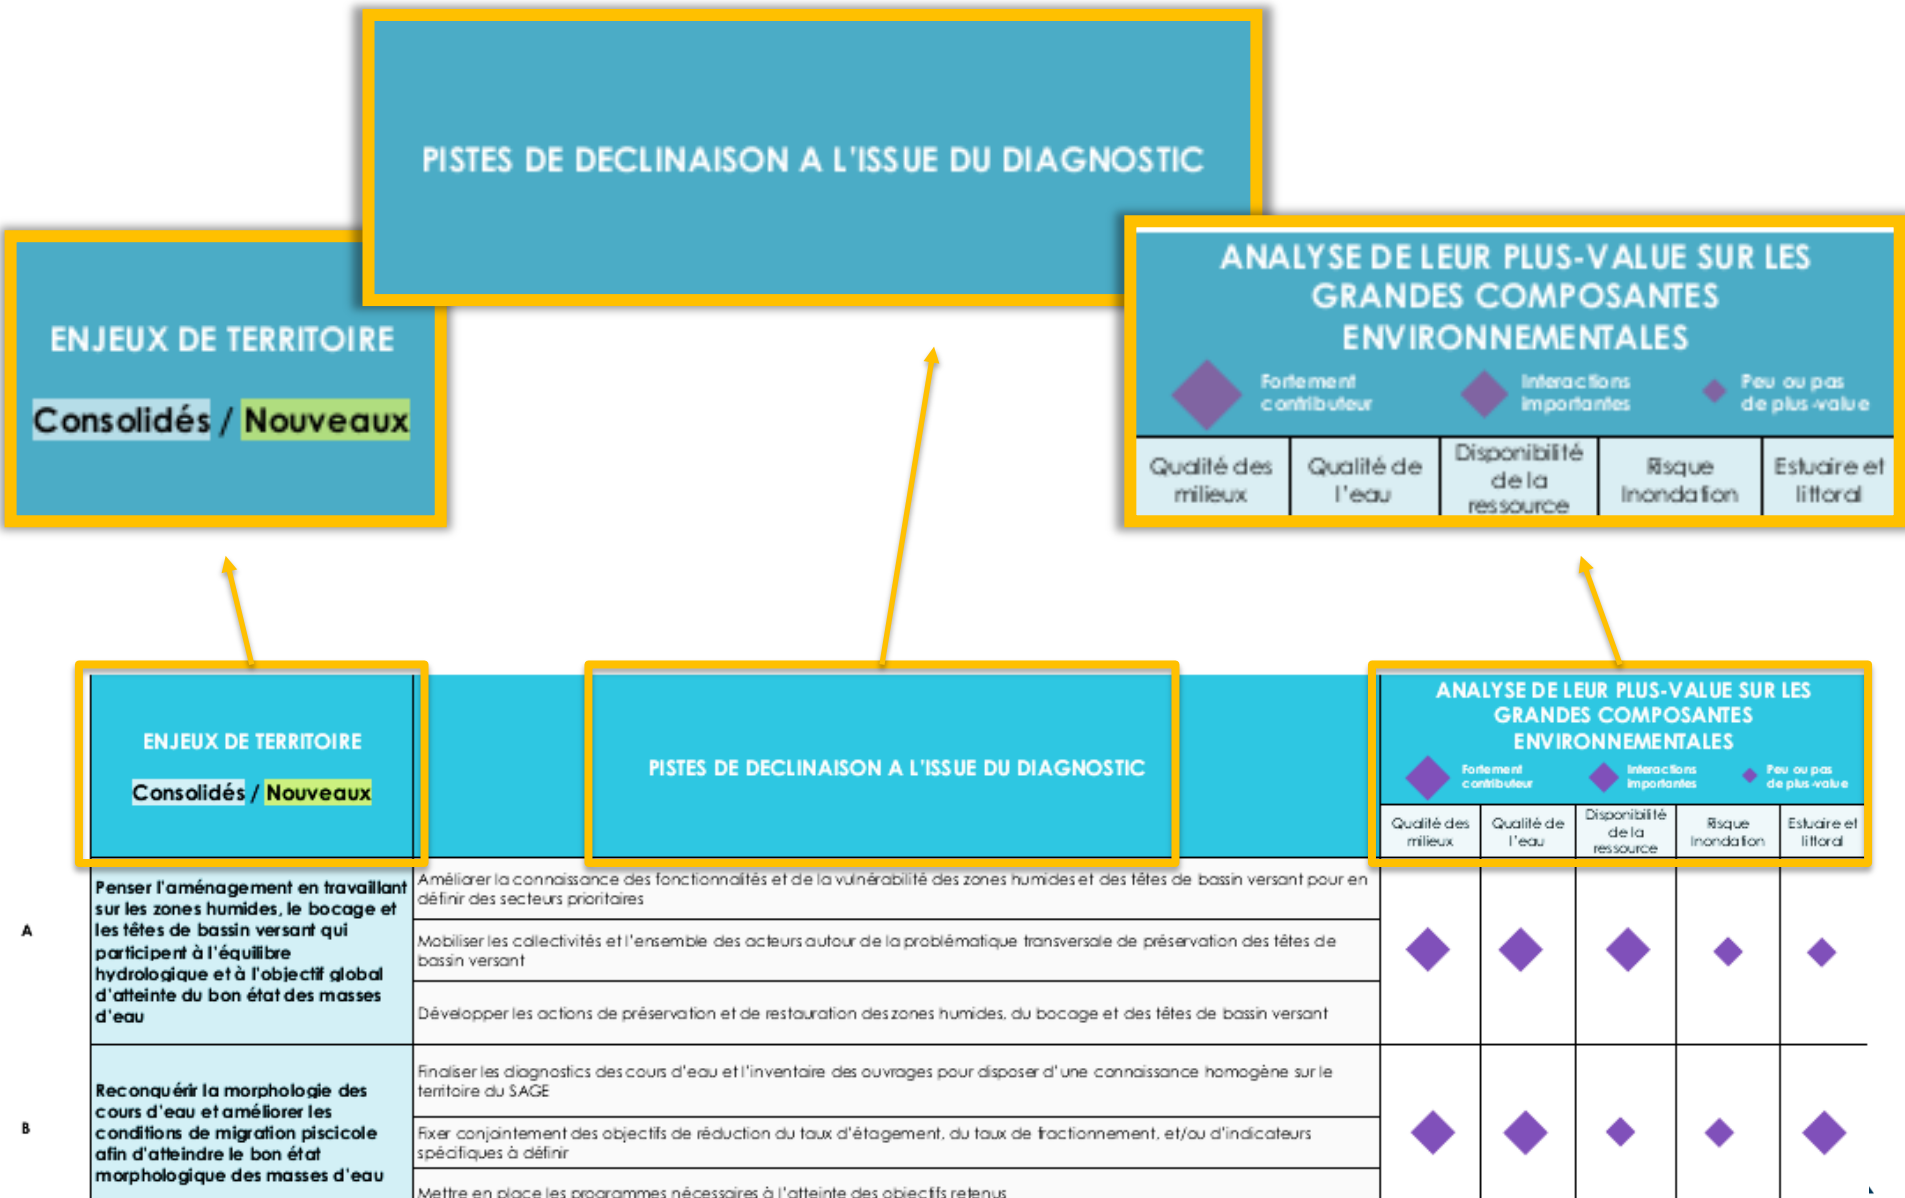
PISTES DE DECLINAISON A L'ISSUE DU DIAGNOSTIC

ENJEUX DE TERRITOIRE

Consolidés / Nouveaux

ANALYSE DE LEUR PLUS-VALUE SUR LES GRANDES COMPOSANTES ENVIRONNEMENTALES

Fortement contributeur

Interactions importantes

Peu ou pas de plus-value

| Qualité des milieux | Qualité de l'eau | Disponibilité de la ressource | Risque Inondation | Estuaire et littoral |
|---|---|---|---|---|

ENJEUX DE TERRITOIRE

Consolidés / Nouveaux

PISTES DE DECLINAISON A L'ISSUE DU DIAGNOSTIC

ANALYSE DE LEUR PLUS-VALUE SUR LES GRANDES COMPOSANTES ENVIRONNEMENTALES

Fortement contributeur

Interactions importantes

Peu ou pas de plus-value

| | ENJEUX DE TERRITOIRE | PISTES DE DECLINAISON A L'ISSUE DU DIAGNOSTIC | Qualité des milieux | Qualité de l'eau | Disponibilité de la ressource | Risque Inondation | Estuaire et littoral |
|---|---|---|---|---|---|---|---|
| A | Penser l'aménagement en travaillant sur les zones humides, le bocage et les têtes de bassin versant qui participent à l'équilibre hydrologique et à l'objectif global d'atteinte du bon état des masses d'eau | Améliorer la connaissance des fonctionnalités et de la vulnérabilité des zones humides et des têtes de bassin versant pour en définir des secteurs prioritaires | | | | | |
| | | Mobiliser les collectivités et l'ensemble des acteurs autour de la problématique transversale de préservation des têtes de bassin versant | | | | | |
| | | Développer les actions de préservation et de restauration des zones humides, du bocage et des têtes de bassin versant | | | | | |
| B | Reconquérir la morphologie des cours d'eau et améliorer les conditions de migration piscicole afin d'atteindre le bon état morphologique des masses d'eau | Finaliser les diagnostics des cours d'eau et l'inventaire des ouvrages pour disposer d'une connaissance homogène sur le territoire du SAGE | | | | | |
| | | Fixer conjointement des objectifs de réduction du taux d'étagement, du taux de fractionnement, et/ou d'indicateurs spécifiques à définir | | | | | |
| | | Mettre en place les programmes nécessaires à l'atteinte des objectifs retenus | | | | | |